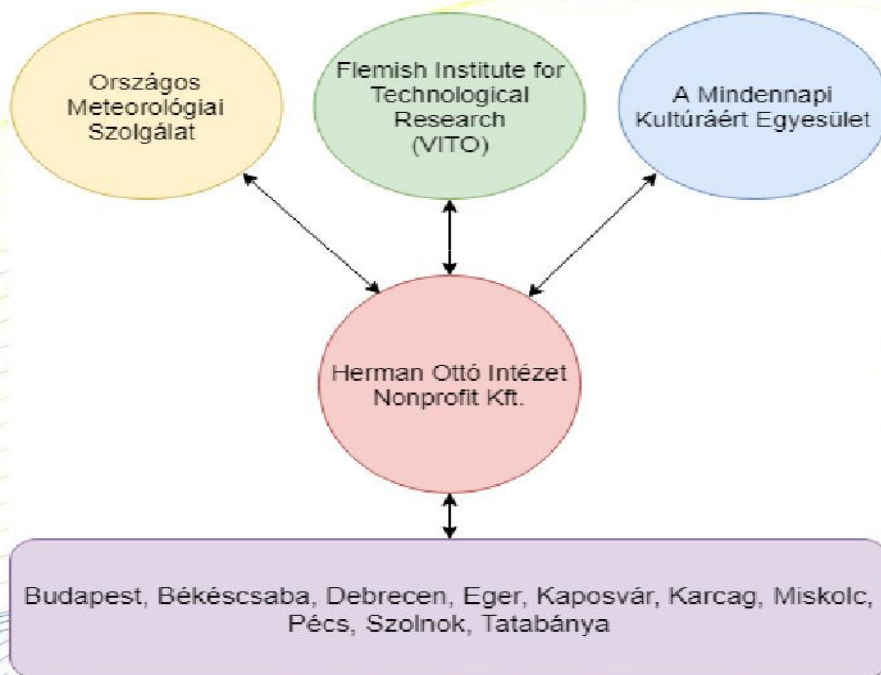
Országos Meteorológiai Szolgálat

Flemish Institute for Technological Research (VITO)

A Mindennapi Kultúráért Egyesület

Herman Ottó Intézet Nonprofit Kft.

Budapest, Békéscsaba, Debrecen, Eger, Kaposvár, Karcag, Miskolc, Pécs, Szolnok, Tatabánya